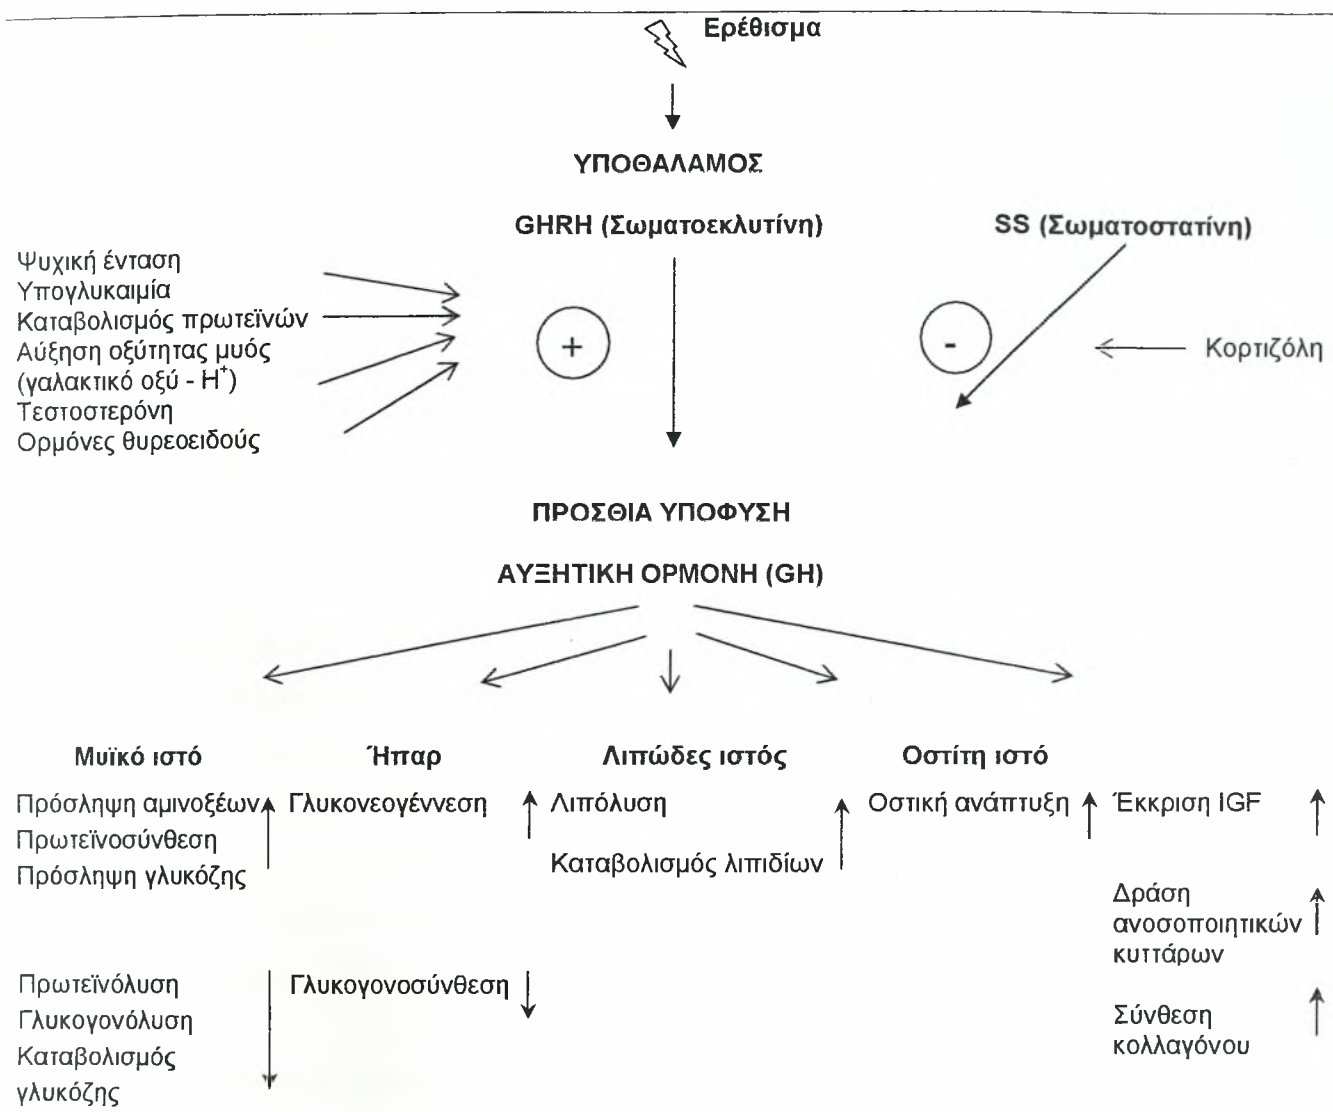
Ερέθισμα

ΥΠΟΘΑΛΑΜΟΣ

GHRH (Σωματοεκλυτίνη)

SS (Σωματοστατίνη)

Ψυχική ένταση
Υπογλυκαιμία
Καταβολισμός πρωτεϊνών
Αύξηση οξύτητας μυός (γαλακτικό οξύ - $H^+$)
Τεστοστερόνη
Ορμόνες θυρεοειδούς

+

-

Κορτιζόλη

ΠΡΟΣΘΙΑ ΥΠΟΦΥΣΗ

ΑΥΞΗΤΙΚΗ ΟΡΜΟΝΗ (GH)

Μυϊκό ιστό

Ήπαρ

Λιπώδες ιστός

Οστίτη ιστό

Πρόσληψη αμινοξέων
Πρωτεϊνοσύνθεση
Πρόσληψη γλυκόζης

Γλυκονεογέννεση

Λιπόλυση
Καταβολισμός λιπιδίων

Οστική ανάπτυξη

Έκκριση IGF

Δράση ανοσοποιητικών κυττάρων

Σύνθεση κολλαγόνου

Πρωτεϊνόλυση
Γλυκογονόλυση
Καταβολισμός γλυκόζης

Γλυκογονοσύνθεση